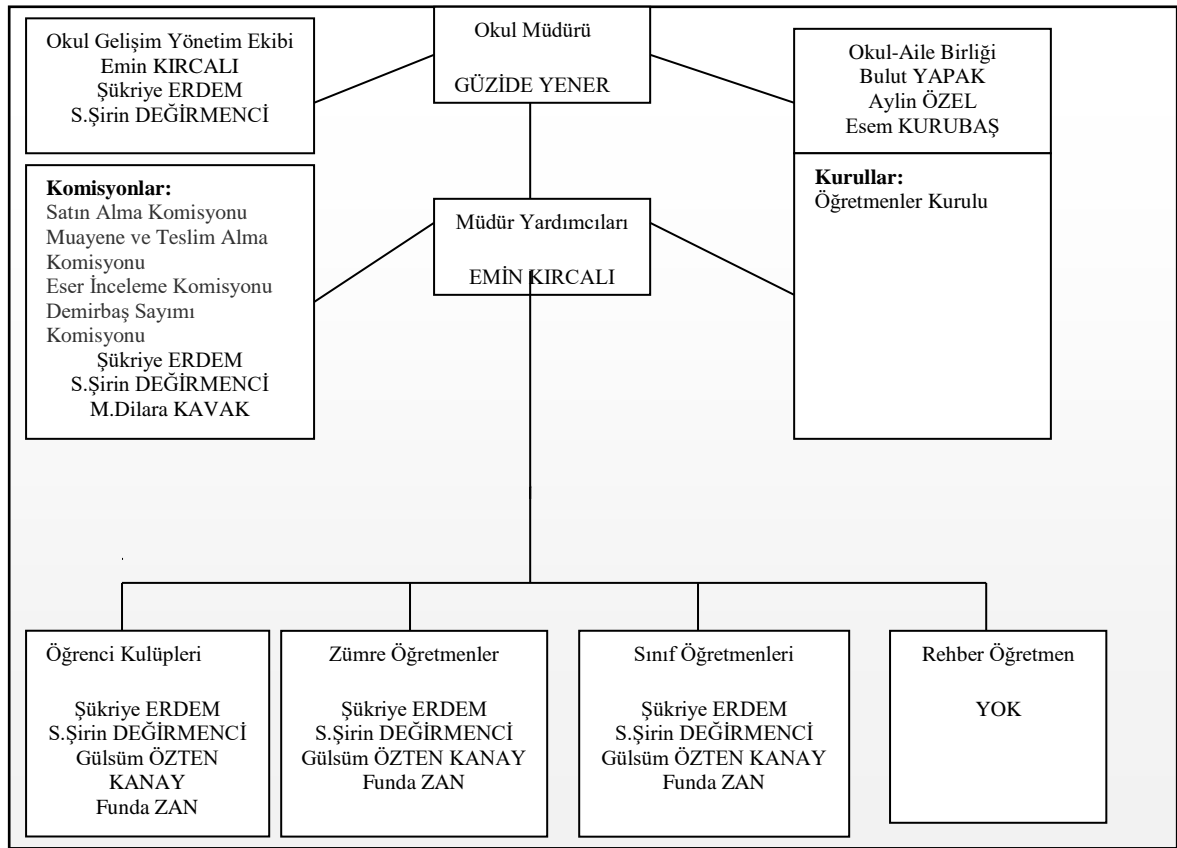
Okul Gelişim Yönetim Ekibi
Emin KIRCALI
Şükriye ERDEM
S.Şirin DEĞİRMENCİ

Okul Müdürü

GÜZİDE YENER

Okul-Aile Birliği
Bulut YAPAK
Aylin ÖZEL
Esem KURUBAŞ

Komisyonlar:
Satın Alma Komisyonu
Muayene ve Teslim Alma Komisyonu
Eser İnceleme Komisyonu
Demirbaş Sayımı Komisyonu
Şükriye ERDEM
S.Şirin DEĞİRMENCİ
M.Dilara KAVAK

Müdür Yardımcıları

EMİN KIRCALI

Kurullar:
Öğretmenler Kurulu

Öğrenci Kulüpleri

Şükriye ERDEM
S.Şirin DEĞİRMENCİ
Gülsüm ÖZTEN KANAY
Funda ZAN

Zümre Öğretmenler

Şükriye ERDEM
S.Şirin DEĞİRMENCİ
Gülsüm ÖZTEN KANAY
Funda ZAN

Sınıf Öğretmenleri

Şükriye ERDEM
S.Şirin DEĞİRMENCİ
Gülsüm ÖZTEN KANAY
Funda ZAN

Rehber Öğretmen

YOK